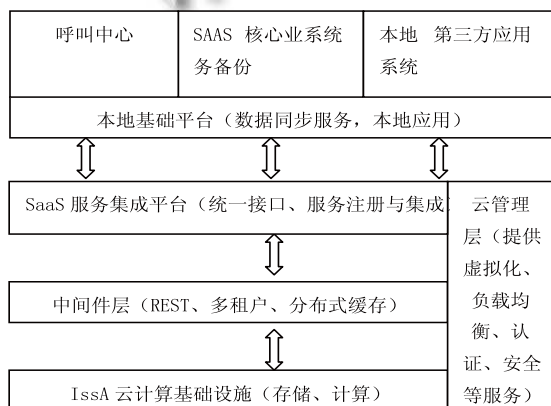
呼叫中心

SAAS 核心业系统务备份

本地 第三方应用系统

本地基础平台（数据同步服务，本地应用）

SaaS 服务集成平台（统一接口、服务注册与集成）

中间件层（REST、多租户、分布式缓存）

IssA 云计算基础设施（存储、计算）

云管理层（提供虚拟化、负载均衡、认证、安全等服务）